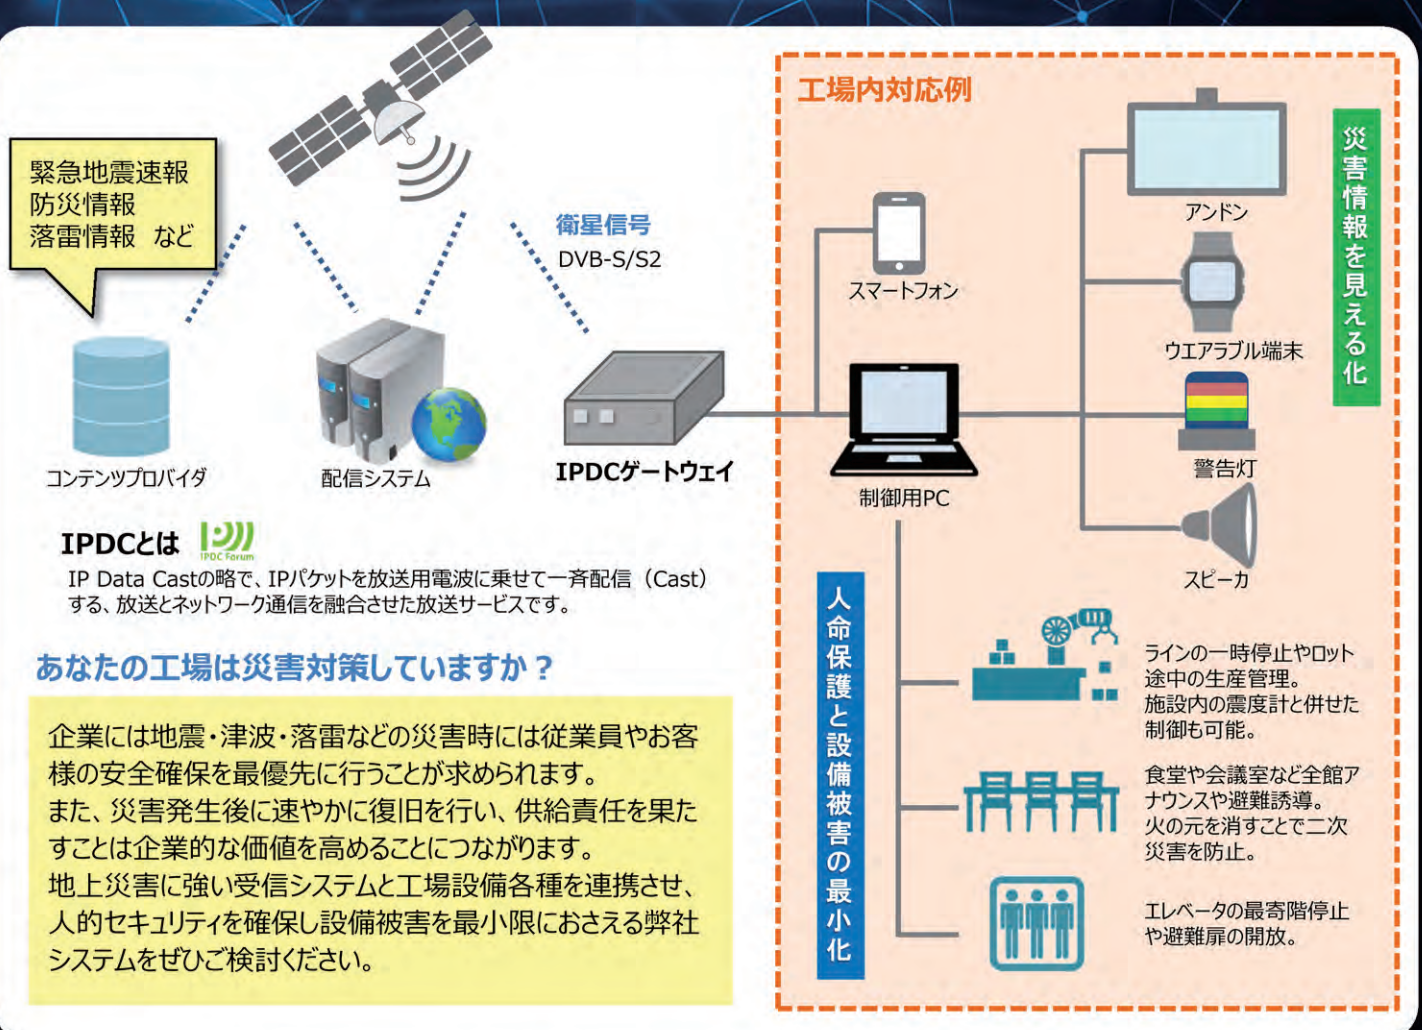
緊急地震速報
防災情報
落雷情報　など

衛星信号
DVB-S/S2

コンテンツプロバイダ

配信システム

IPDCゲートウェイ

IPDCとは

IPDC Forum

IP Data Castの略で、IPパケットを放送用電波に乗せて一斉配信（Cast）する、放送とネットワーク通信を融合させた放送サービスです。

あなたの工場は災害対策していますか？

企業には地震・津波・落雷などの災害時には従業員やお客様の安全確保を最優先に行うことが求められます。
また、災害発生後に速やかに復旧を行い、供給責任を果たすことは企業的な価値を高めることにつながります。
地上災害に強い受信システムと工場設備各種を連携させ、人的セキュリティを確保し設備被害を最小限におさえる弊社システムをぜひご検討ください。

工場内対応例

スマートフォン

制御用PC

アンドン

ウエアラブル端末

警告灯

スピーカ

災害情報を見える化

人命保護と設備被害の最小化

ラインの一時停止やロット途中の生産管理。
施設内の震度計と併せた制御も可能。

食堂や会議室など全館アナウンスや避難誘導。
火の元を消すことで二次災害を防止。

エレベータの最寄階停止や避難扉の開放。